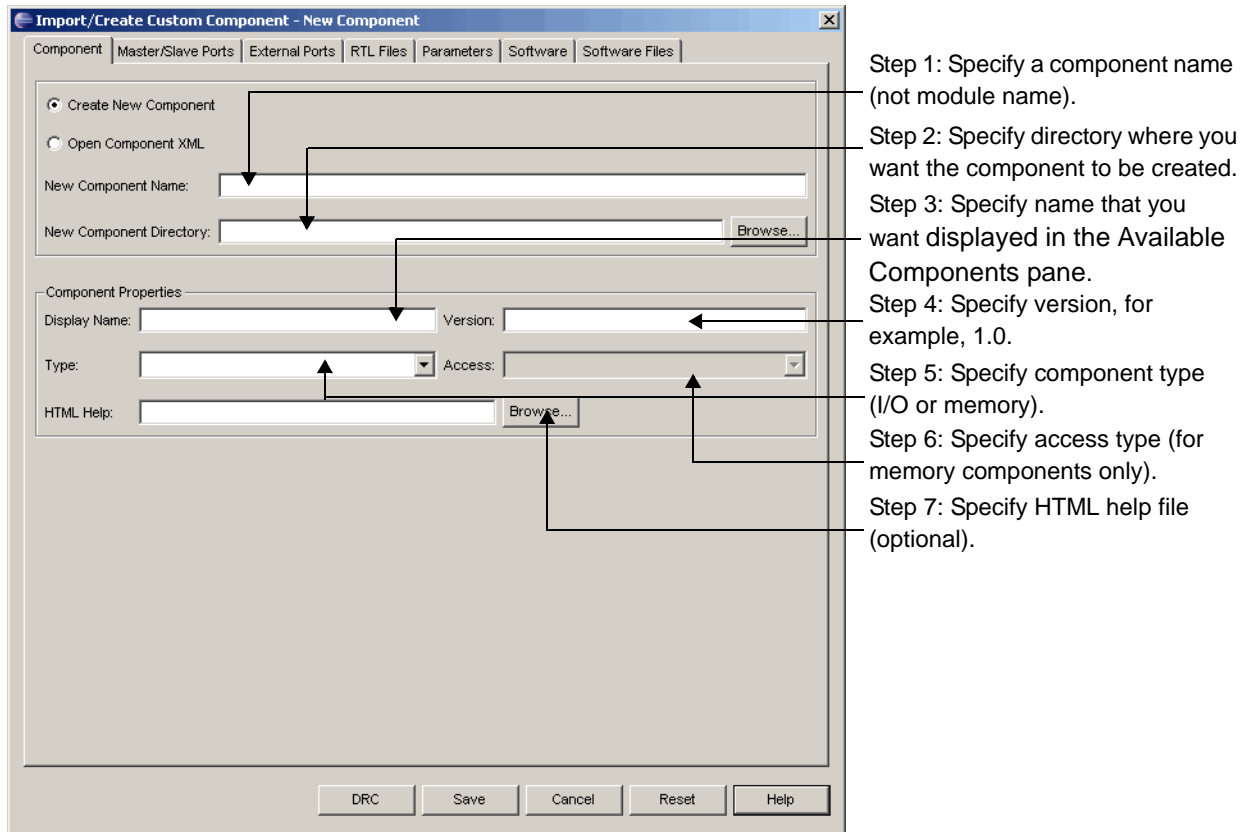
Import/Create Custom Component - New Component

Component | Master/Slave Ports | External Ports | RTL Files | Parameters | Software | Software Files

Create New Component

Open Component XML

New Component Name:

New Component Directory: Browse...

Component Properties

Display Name: Version:

Type: Access:

HTML Help: Browse...

DRC Save Cancel Reset Help

Step 1: Specify a component name (not module name).

Step 2: Specify directory where you want the component to be created.

Step 3: Specify name that you want displayed in the Available Components pane.

Step 4: Specify version, for example, 1.0.

Step 5: Specify component type (I/O or memory).

Step 6: Specify access type (for memory components only).

Step 7: Specify HTML help file (optional).